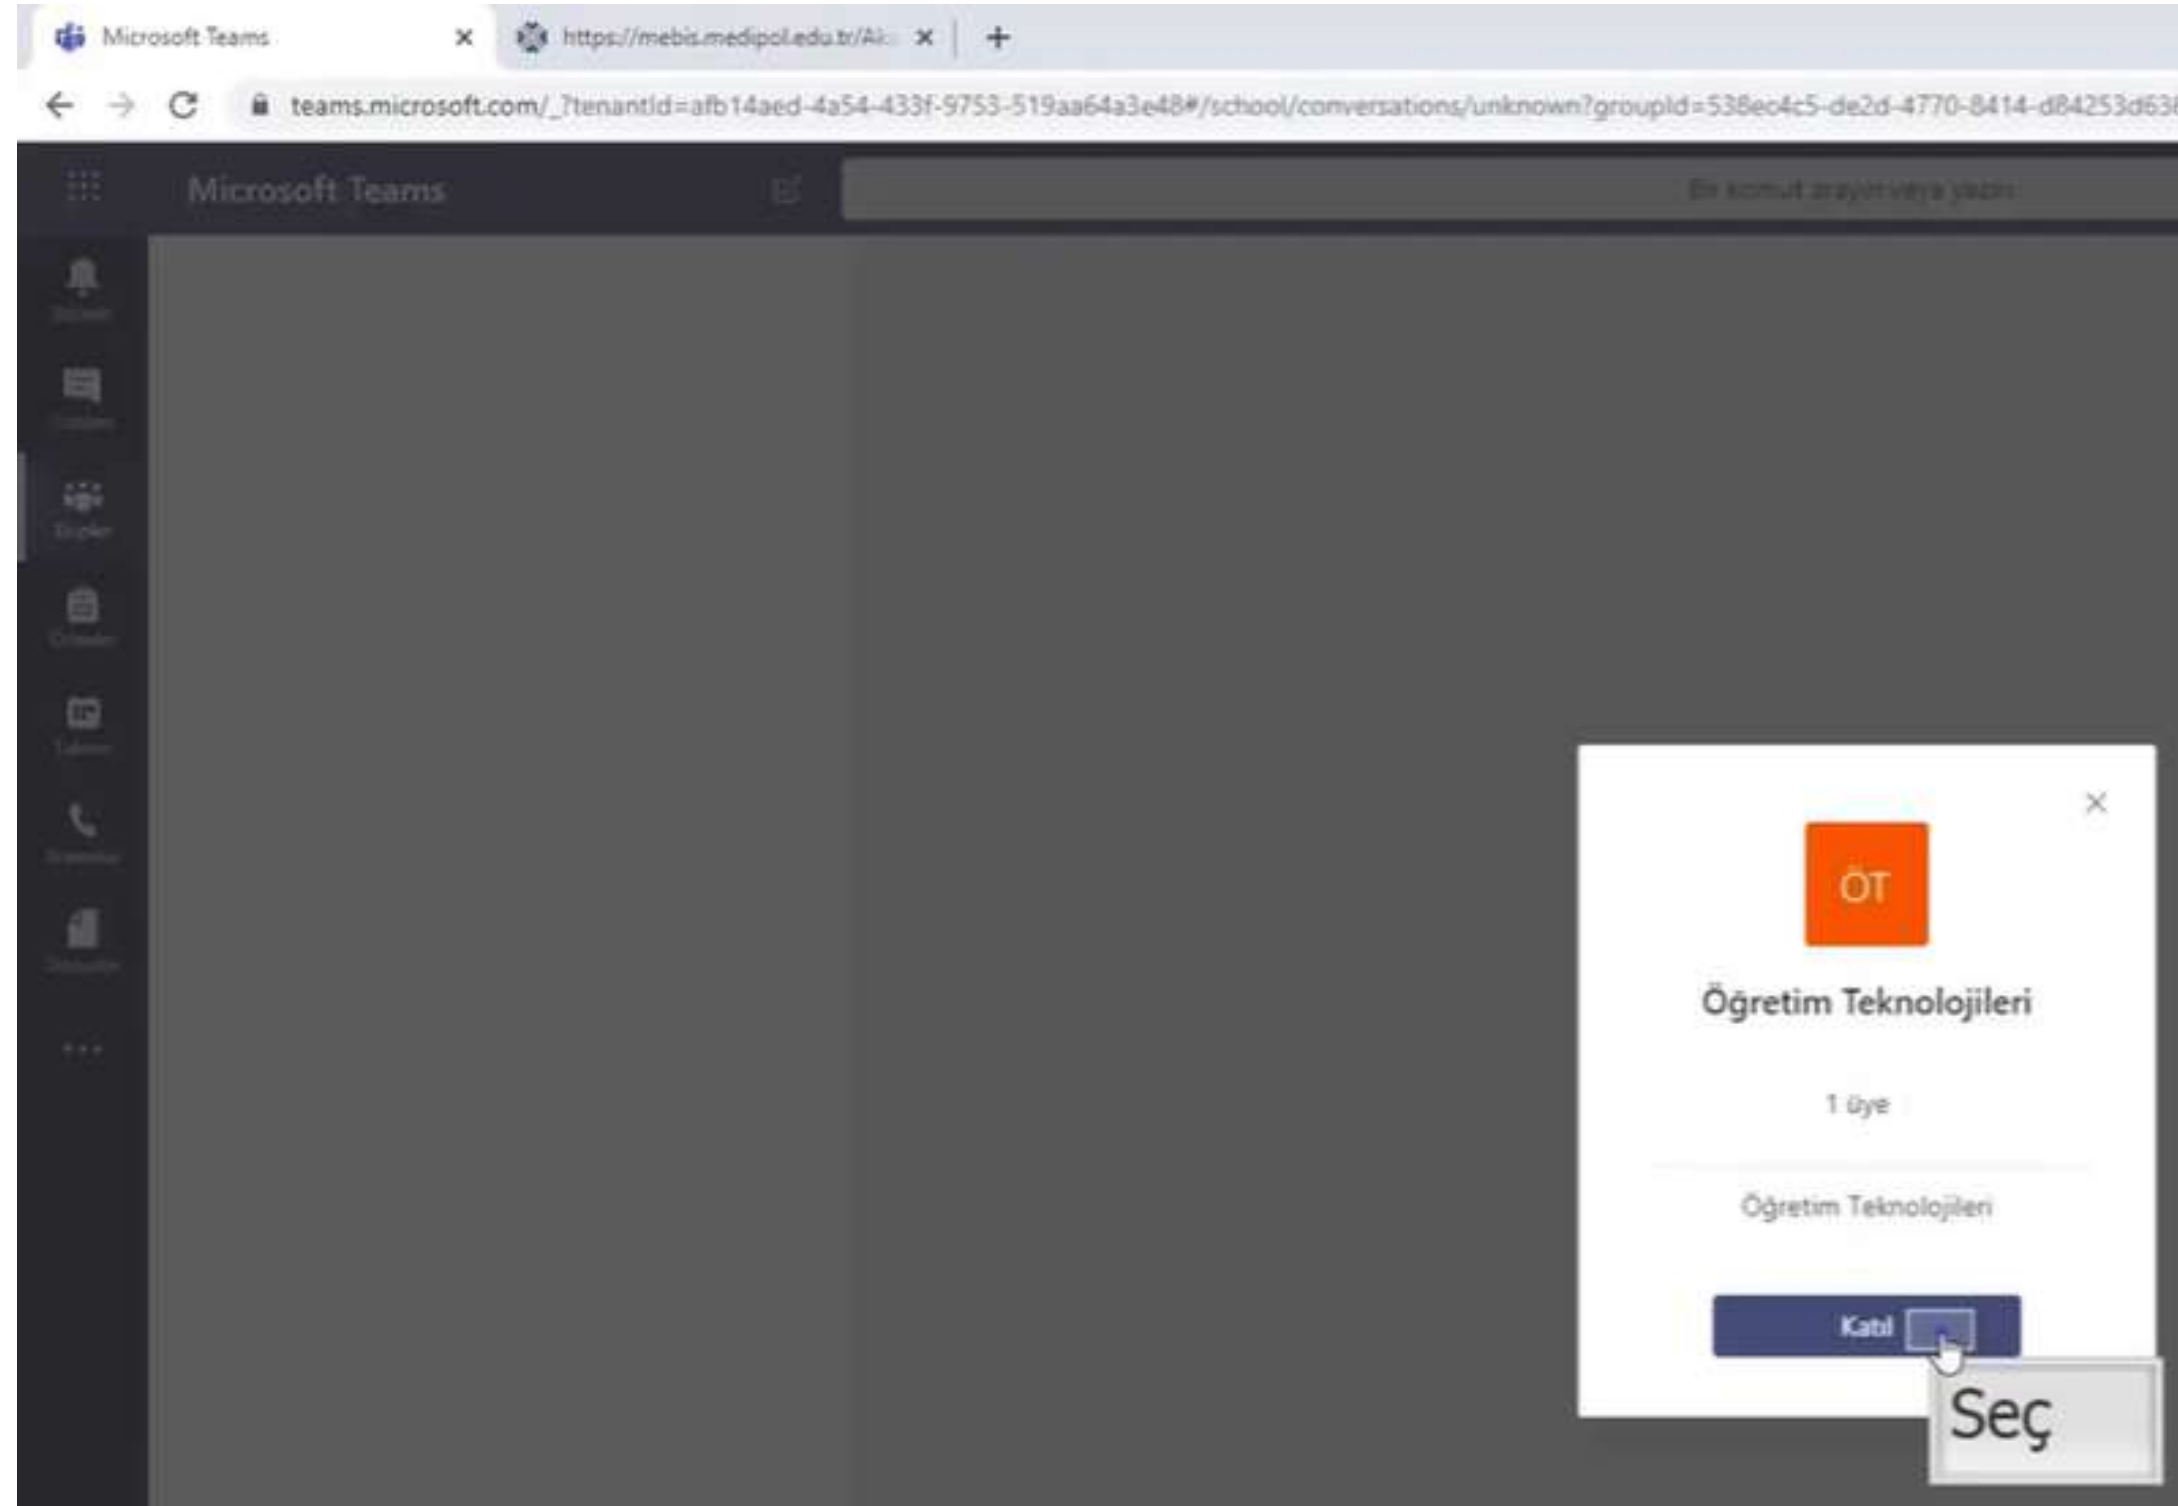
Microsoft Teams
https://mebis.medipol.edu.tr/Ak
teams.microsoft.com/_?tenantId=afb14aed-4a54-433f-9753-519aa64a3e48#/school/conversations/unknown?groupId=538e04c5-de2d-4770-8414-d84253d63
Microsoft Teams
Bir komut arayın veya yazın

ÖT
Öğretim Teknolojileri
1 üye
Öğretim Teknolojileri
Katıl
Seç